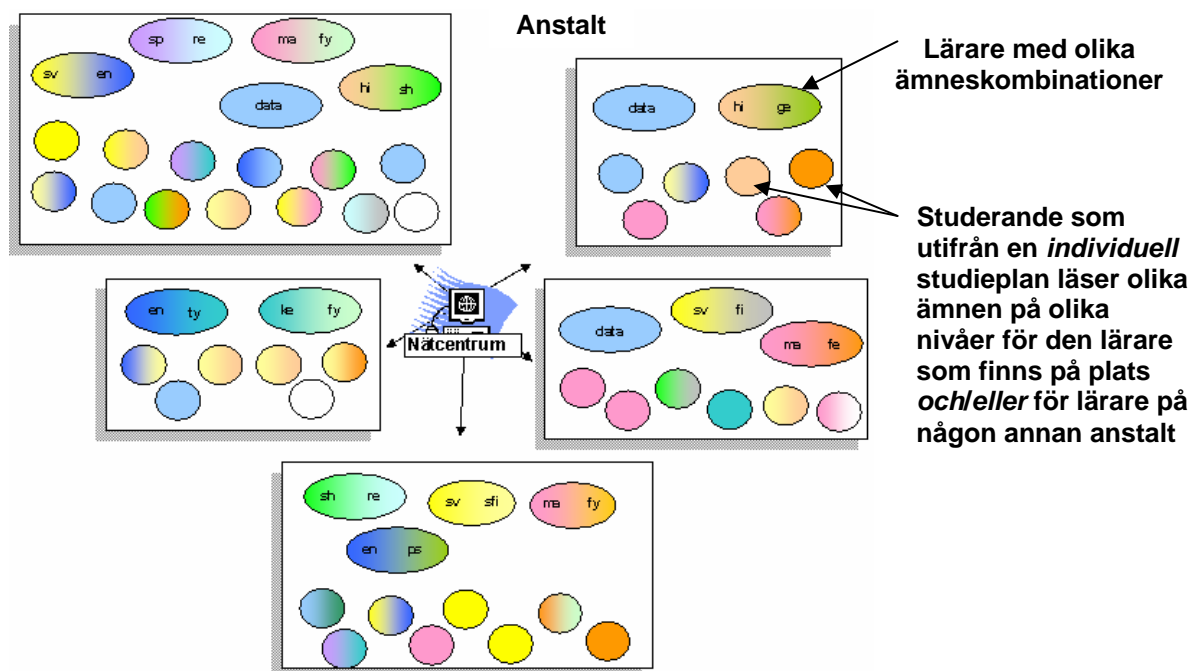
sp re

ma fy

sv en

hi sh

data

Anstalt

Lärare med olika ämneskombinationer

data

hi ge

Studerande som utifrån en *individuell* studieplan läser olika ämnen på olika nivåer för den lärare som finns på plats *och/eller* för lärare på någon annan anstalt

en ty

ke fy

Nätcentrum

sv fi

data

ma fe

sh re

sv sfi

ma fy

en ps